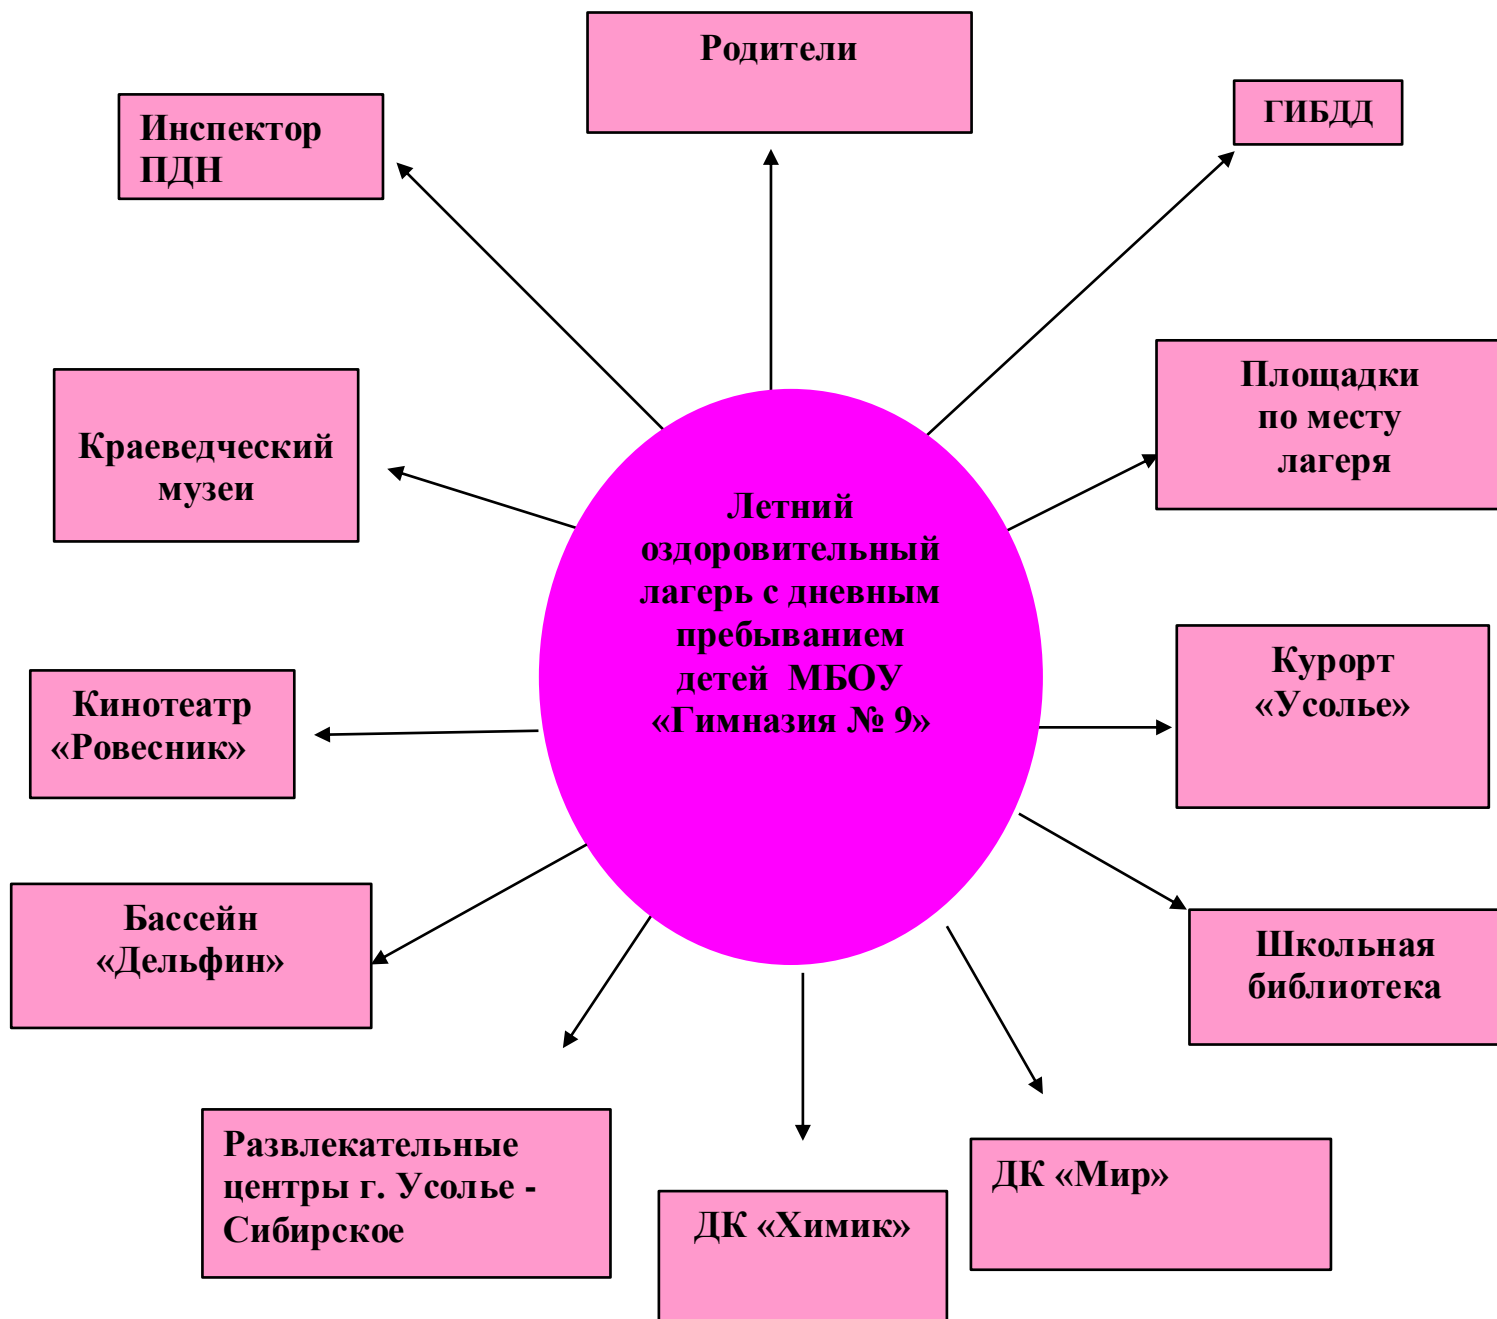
Родители

Инспектор ПДН

ГИБДД

Площадки по месту лагеря

Краеведческий музеи

Летний оздоровительный лагерь с дневным пребыванием детей МБОУ «Гимназия № 9»

Кинотеатр «Ровесник»

Курорт «Усолье»

Бассейн «Дельфин»

Школьная библиотека

Развлекательные центры г. Усолье - Сибирское

ДК «Химик»

ДК «Мир»